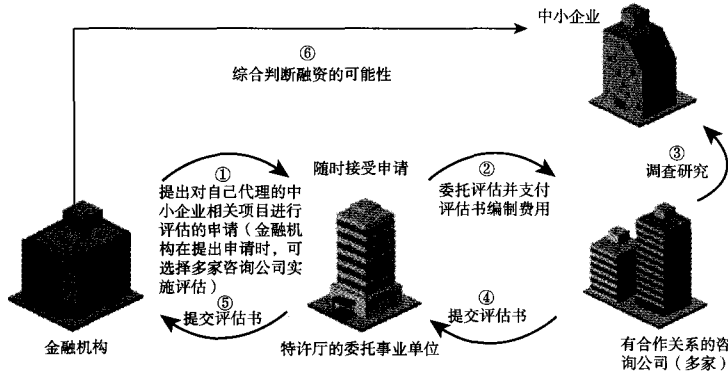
中小企业

⑥
综合判断融资的可能性

①
提出对自己代理的中小企业相关项目进行评估的申请（金融机构在提出申请时，可选择多家咨询公司实施评估）

随时接受申请

②
委托评估并支付评估书编制费用

③
调查研究

⑤
提交评估书

④
提交评估书

金融机构

特许厅的委托事业单位

有合作关系的咨询公司（多家）